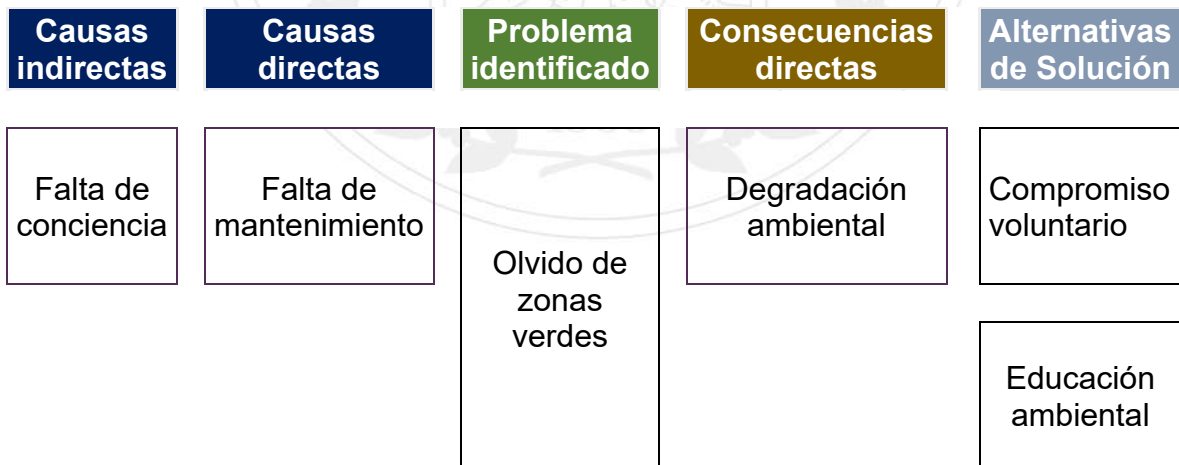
Causas indirectas

Causas directas

Problema identificado

Consecuencias directas

Alternativas de Solución

Falta de conciencia

Falta de mantenimiento

Olvido de zonas verdes

Degradación ambiental

Compromiso voluntario

Educación ambiental